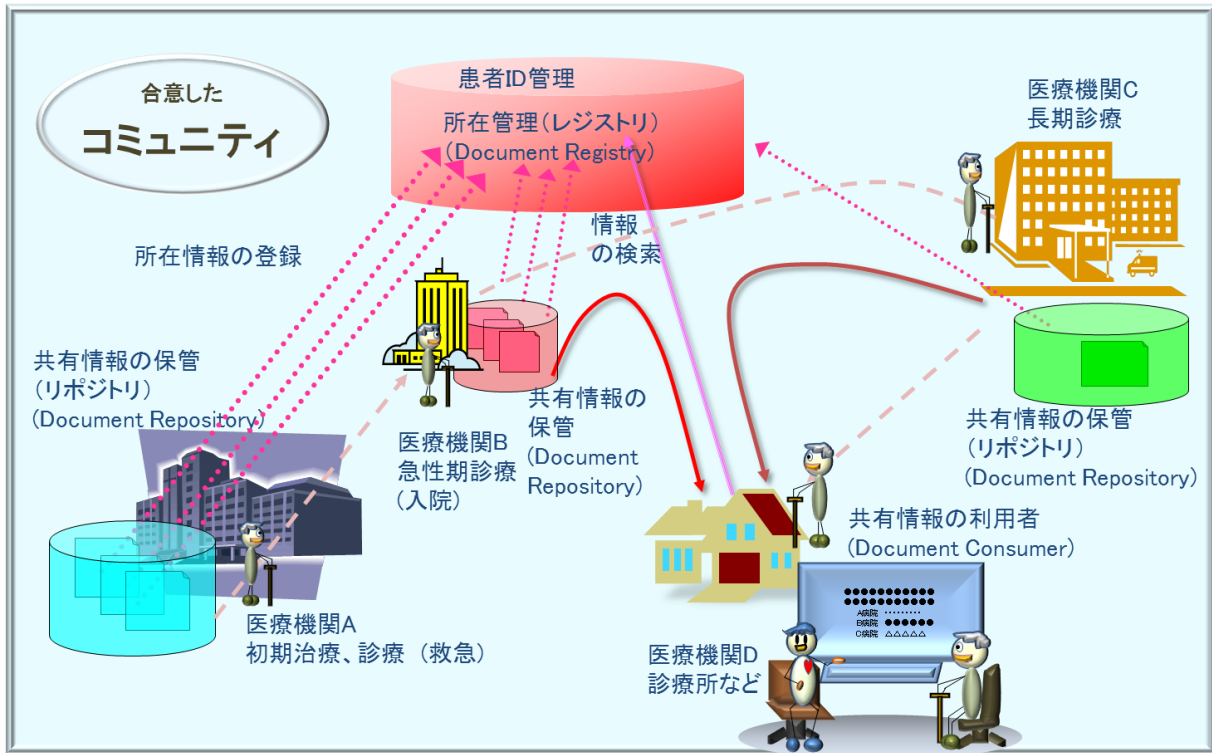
合意した
コミュニティ

患者ID管理
所在管理（レジストリ）
（Document Registry）

医療機関C
長期診療

所在情報の登録

情報
の検索

共有情報の保管
（リポジトリ）
（Document Repository）

共有情報の
保管
（Document Repository）

医療機関B
急性期診療
（入院）

共有情報の保管
（リポジトリ）
（Document Repository）

共有情報の利用者
（Document Consumer）

●●●●●●●●●●●
●●●●●●●●●●●
A病院 ・・・・・・・・・
B病院 ●●●●●
C病院 △△△△△

医療機関A
初期治療、診療（救急）

医療機関D
診療所など